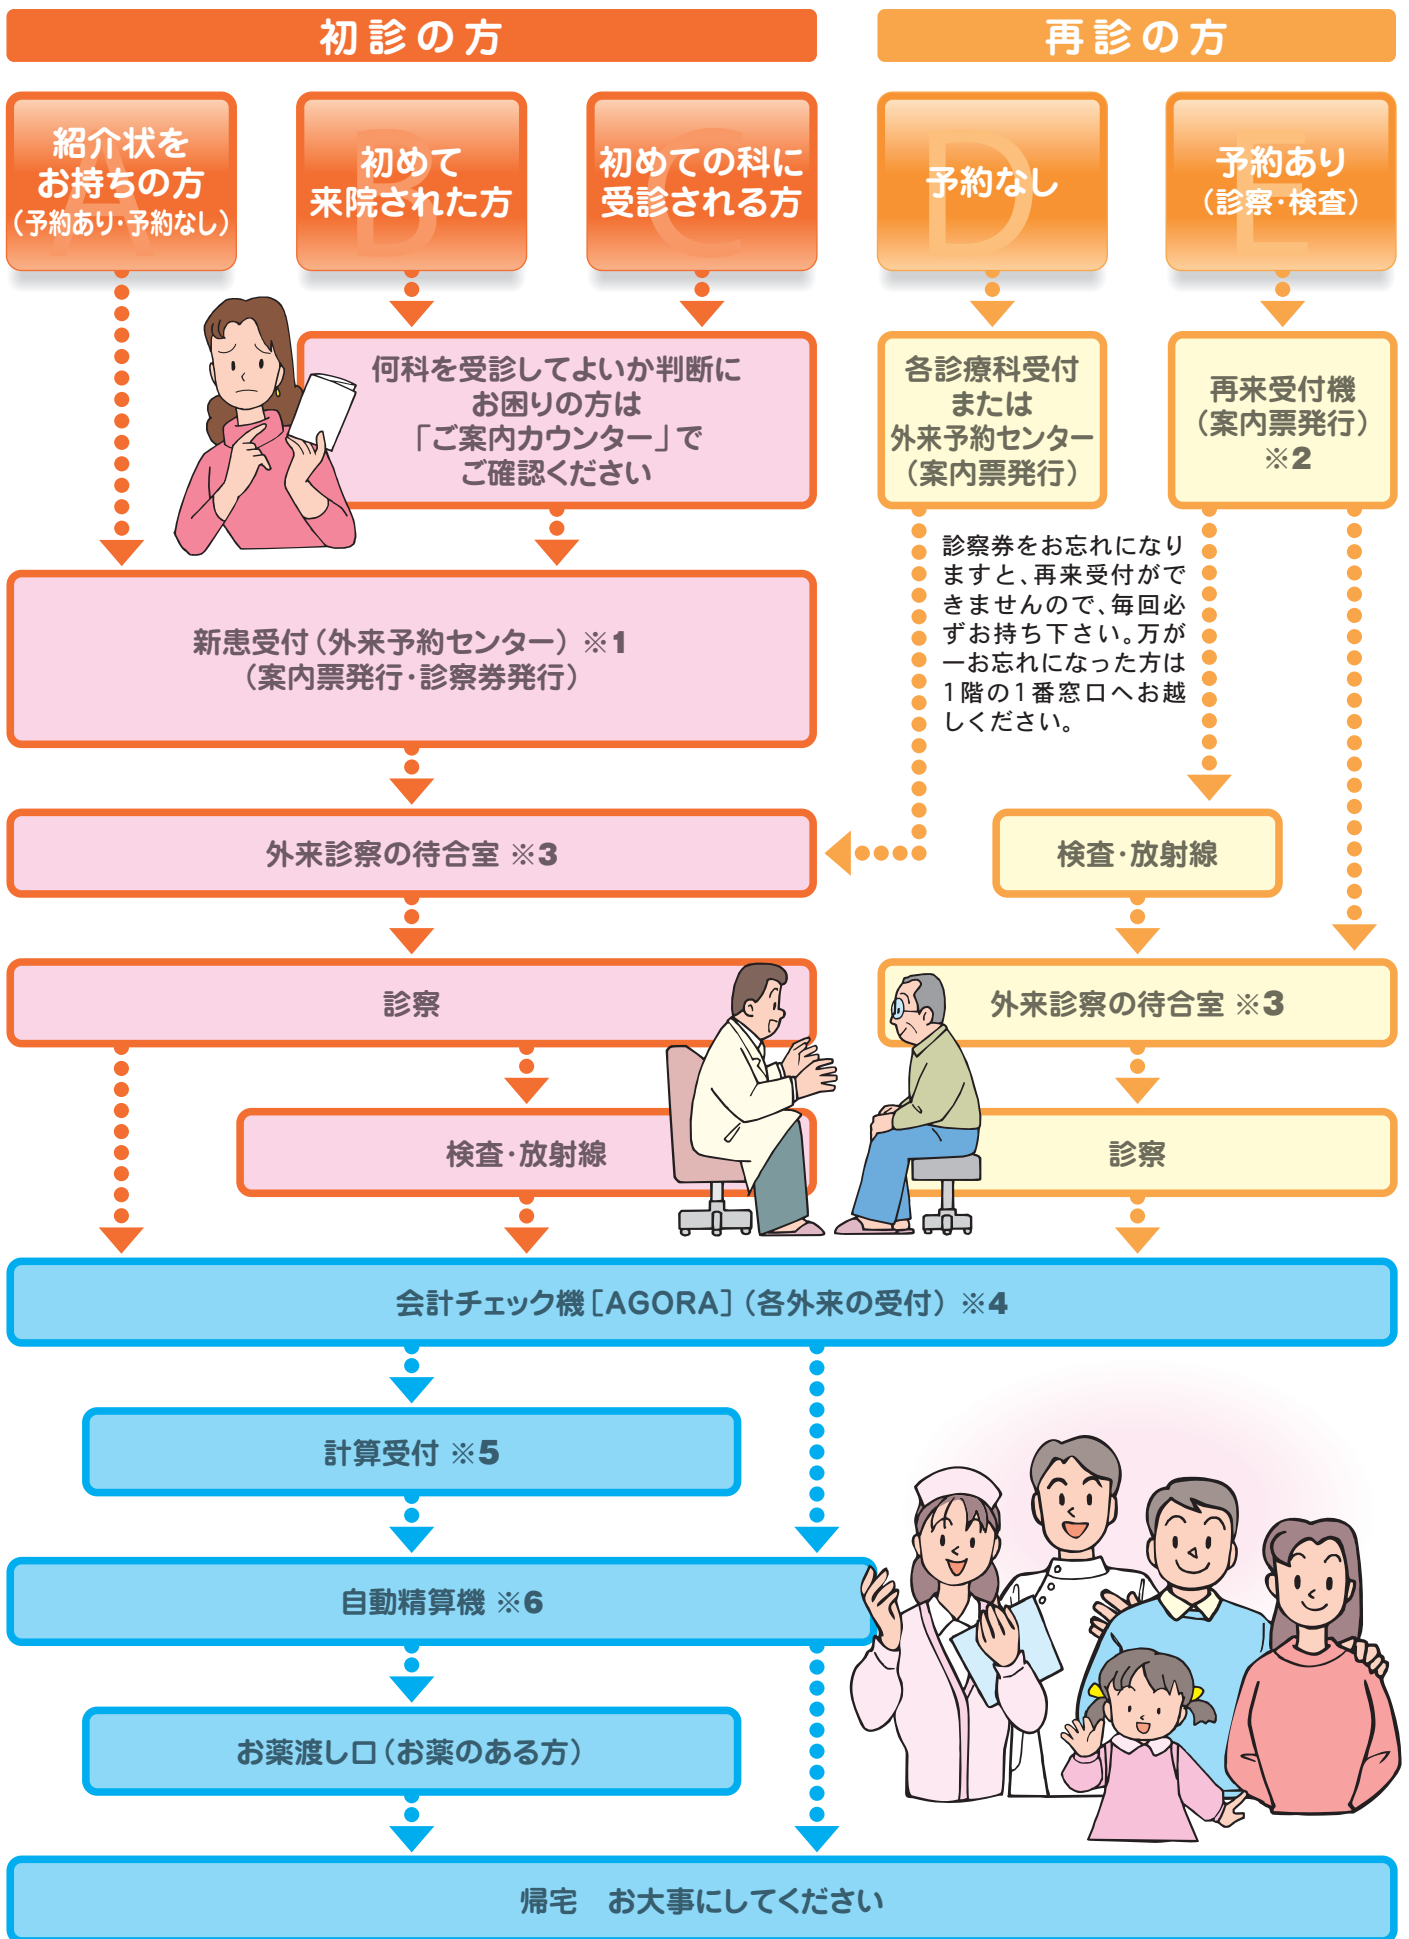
初診の方

再診の方

A
紹介状をお持ちの方
（予約あり・予約なし）

B
初めて来院された方

C
初めての科に受診される方

D
予約なし

E
予約あり
（診察・検査）

何科を受診してよいか判断にお困りの方は「ご案内カウンター」でご確認ください

各診療科受付
または
外来予約センター
（案内票発行）

再来受付機
（案内票発行）
※2

診察券をお忘れになりますと、再来受付ができませんので、毎回必ずお持ち下さい。万が一お忘れになった方は1階の1番窓口へお越しください。

新患受付（外来予約センター）※1
（案内票発行・診察券発行）

外来診察の待合室 ※3

検査・放射線

診察

外来診察の待合室 ※3

検査・放射線

診察

会計チェック機［AGORA］（各外来の受付）※4

計算受付 ※5

自動精算機 ※6

お薬渡し口（お薬のある方）

帰宅　お大事にしてください